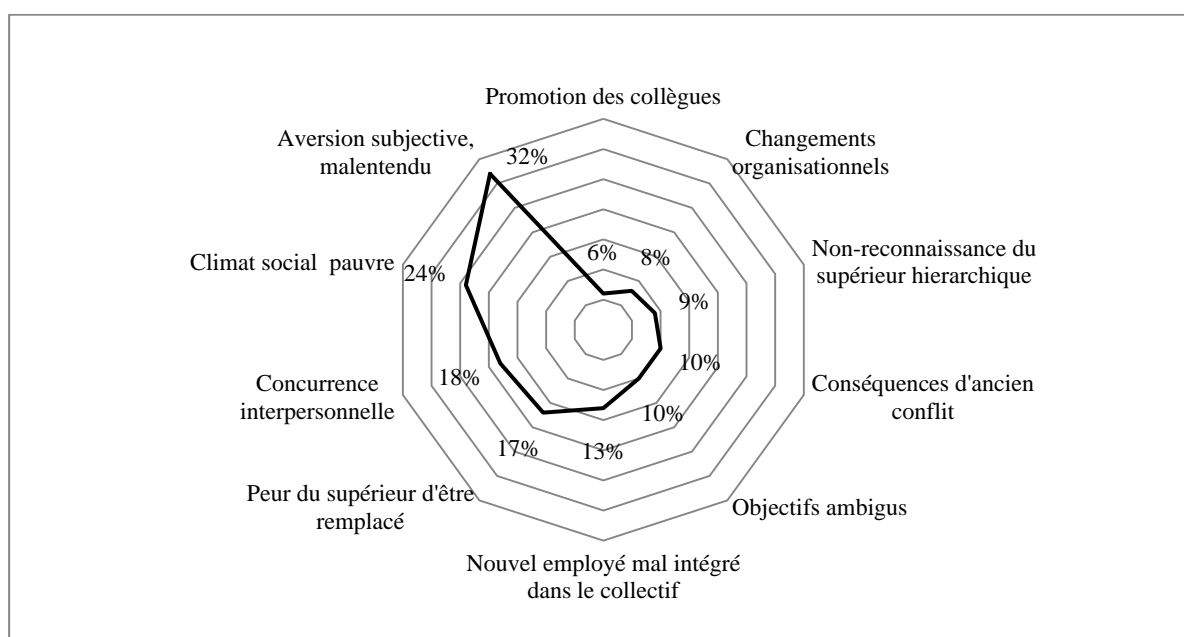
Promotion des collègues

Changements organisationnels

Non-reconnaissance du supérieur hierarchique

Conséquences d'ancien conflit

Objectifs ambigus

Nouvel employé mal intégré dans le collectif

Peur du supérieur d'être remplacé

Concurrence interpersonnelle

Climat social pauvre

Aversion subjective, malentendu

32%

24%

18%

17%

13%

10%

10%

9%

8%

6%